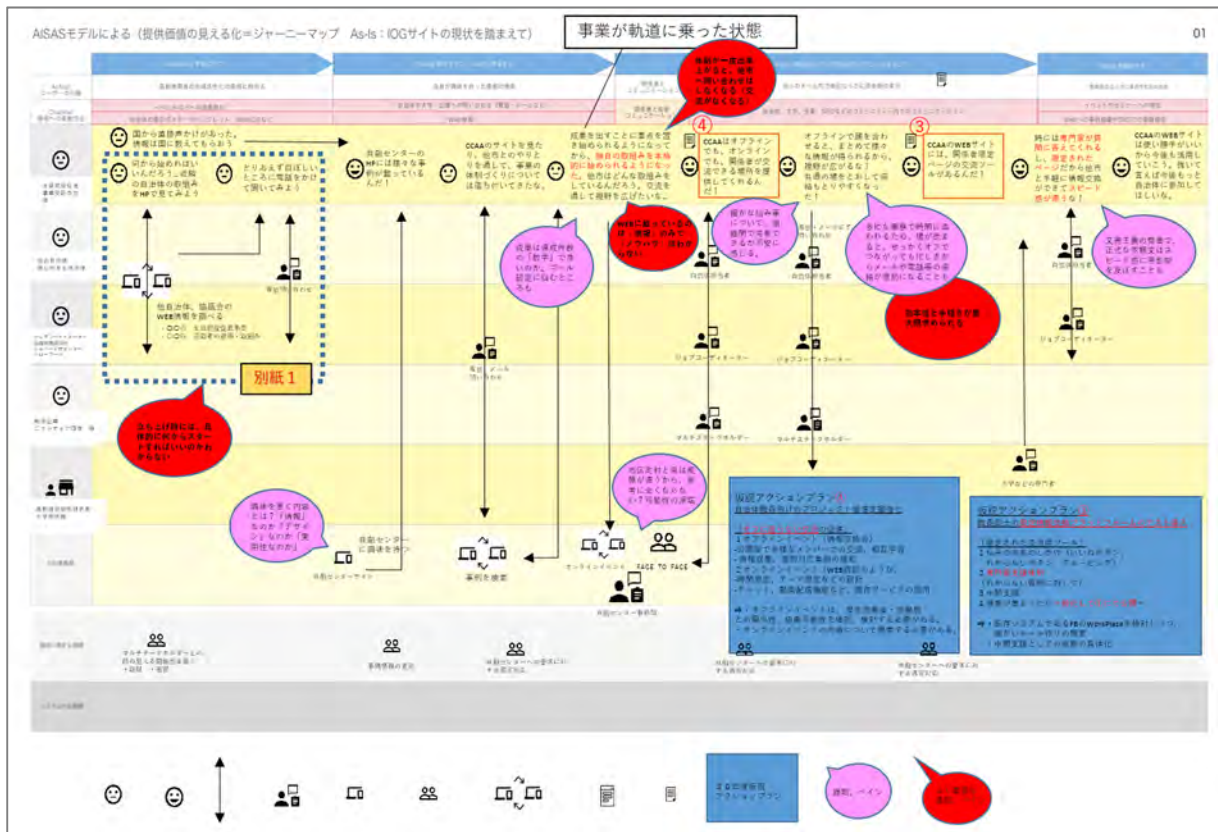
AISASモデルによる（提供価値の見える化＝ジャーニーマップ　As-Is：IOGサイトの現状を踏まえて）

事業が軌道に乗った状態

01

国から直接声かけがあった。情報は国に教えてもらおう

何から始めればいいんだろう。近隣の自治体の取組みをHPで見てみよう

とりあえず目ぼしいところに電話をかけて聞いてみよう

共助センターのHPには様々な事例が載っているんだ！

CCAAのサイトを見たり、他市とのやりとりを通して、事業の体制づくりについては固まりかけてきた。

成果を出すことに重点を置き始められるようになってから、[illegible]

CCAAはオフラインでも、オンラインでも、関係者が交流できる場所を提供してくれるんだ

オフラインで顔を合わせると、まとめて様々な情報が得られるから、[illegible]

CCAAのWEBサイトには、関係者限定ページの交流ツールがあるんだ！

時には専門家が真剣に答えてくれるし、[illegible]

CCAAのWEBサイトは使い勝手がいいから今後も活用していこう。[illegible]

④

③

他自治体、協議会のWEB情報を調べる

別紙1

成果は県政向きの「数字」で示いのか。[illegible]

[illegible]

仮説アクションプラン①

仮説アクションプラン②

共助センターサイト

事例を検索

FACE TO FACE

オンラインイベント

共助センター事務局

ジョブコーディネーター

マルチステークホルダー

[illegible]

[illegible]